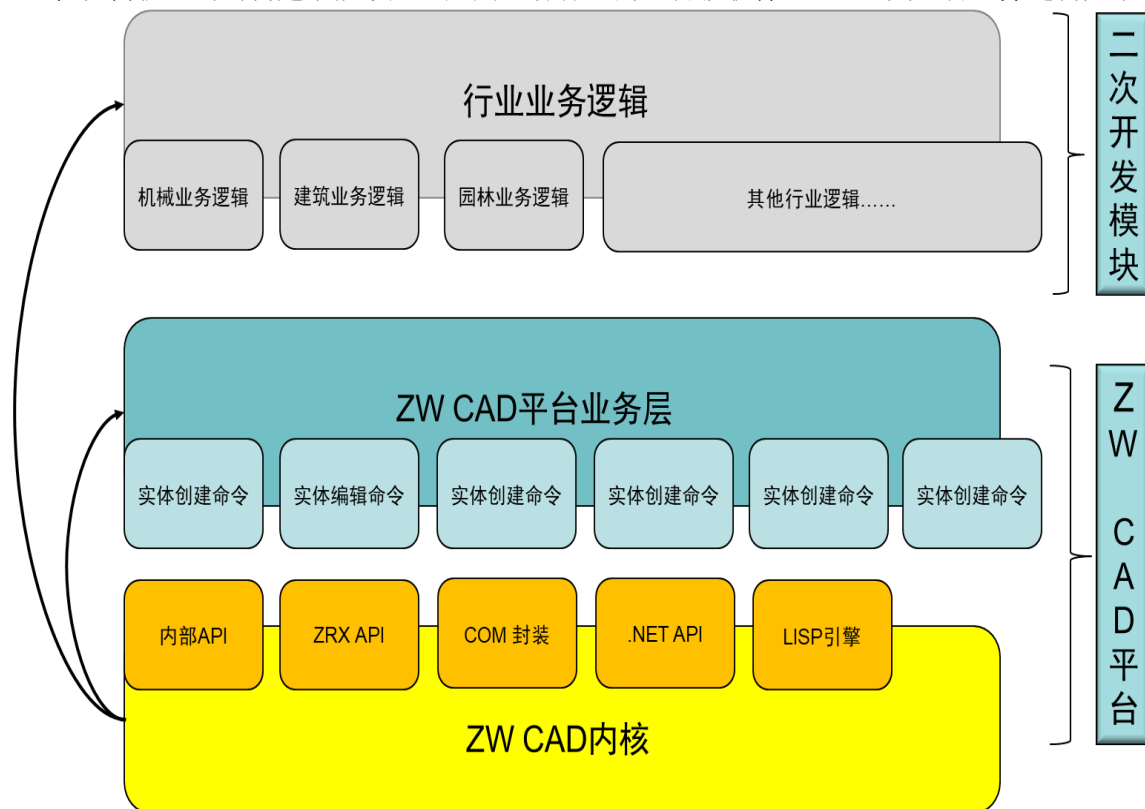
行业业务逻辑

机械业务逻辑

建筑业务逻辑

园林业务逻辑

其他行业逻辑……

二次开发模块

ZW CAD平台业务层

实体创建命令

实体编辑命令

实体创建命令

实体创建命令

实体创建命令

实体创建命令

内部API

ZRX API

COM 封装

.NET API

LISP引擎

ZW CAD内核

ZW CAD平台